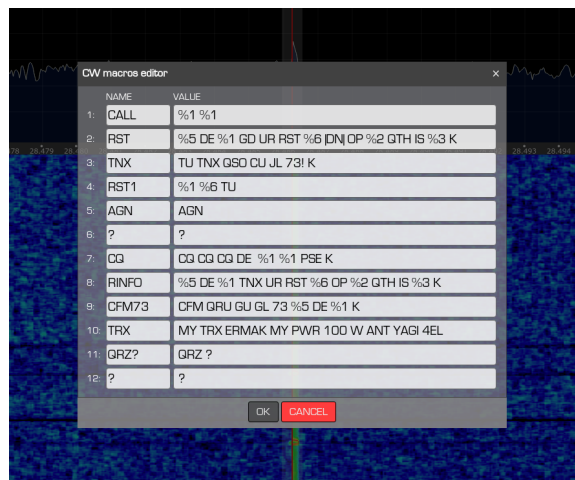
CW macros editor

×

| | NAME | VALUE |
|---|---|---|
| 1: | CALL | %1 %1 |
| 2: | RST | %5 DE %1 GD UR RST %6 |DN| OP %2 QTH IS %3 K |
| 3: | TNX | TU TNX QSO CU JL 73! K |
| 4: | RST1 | %1 %6 TU |
| 5: | AGN | AGN |
| 6: | ? | ? |
| 7: | CQ | CQ CQ CQ DE %1 %1 PSE K |
| 8: | RINFO | %5 DE %1 TNX UR RST %6 OP %2 QTH IS %3 K |
| 9: | CFM73 | CFM QRU GU GL 73 %5 DE %1 K |
| 10: | TRX | MY TRX ERMAK MY PWR 100 W ANT YAGI 4EL |
| 11: | QRZ? | QRZ ? |
| 12: | ? | ? |

OK CANCEL

28.479 28.493 28.494